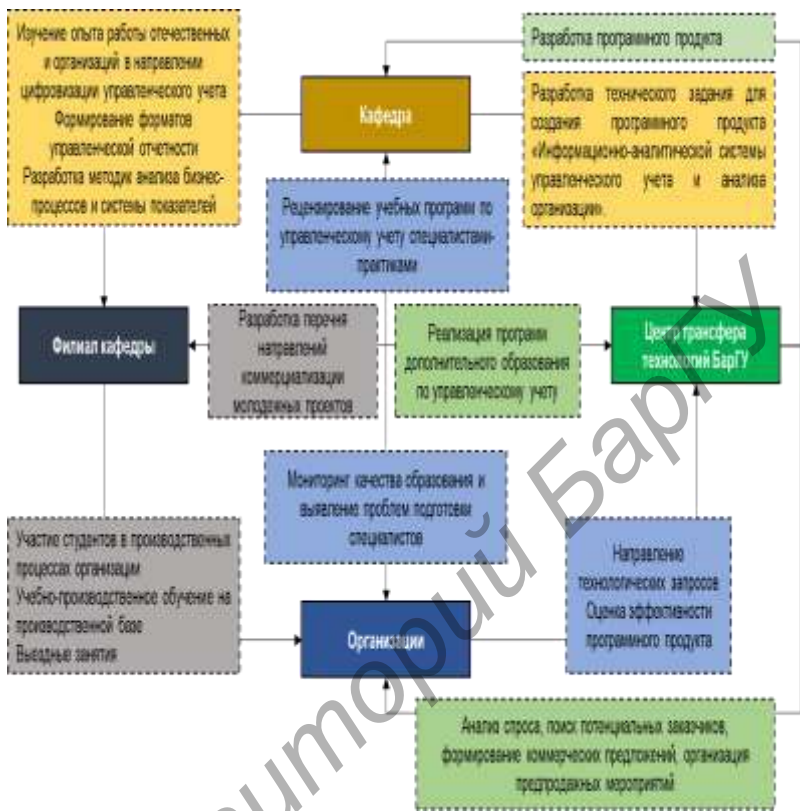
Изучение опыта работы отечественных и организаций в направлении цифровизации управленческого учета
Формирование форматов управленческой отчетности
Разработка методик анализа бизнес-процессов и системы показателей

Кафедра

Разработка программного продукта

Разработка технического задания для создания программного продукта «Информационно-аналитической системы управленческого учета и анализа организации»

Рецензирование учебных программ по управленческому учету специалистами-практиками

Филиал кафедры

Разработка перечня направлений коммерциализации молодежных проектов

Реализация программ дополнительного образования по управленческому учету

Центр трансфера технологий БарГУ

Мониторинг качества образования и выявление проблем подготовки специалистов

Участие студентов в производственных процессах организации
Учебно-производственное обучение на производственной базе
Выездные занятия

Организации

Направление технологических запросов
Оценка эффективности программного продукта

Анализ спроса, поиск потенциальных заказчиков, формирование коммерческих предложений, организация предпродажных мероприятий

Репозиторий БарГУ